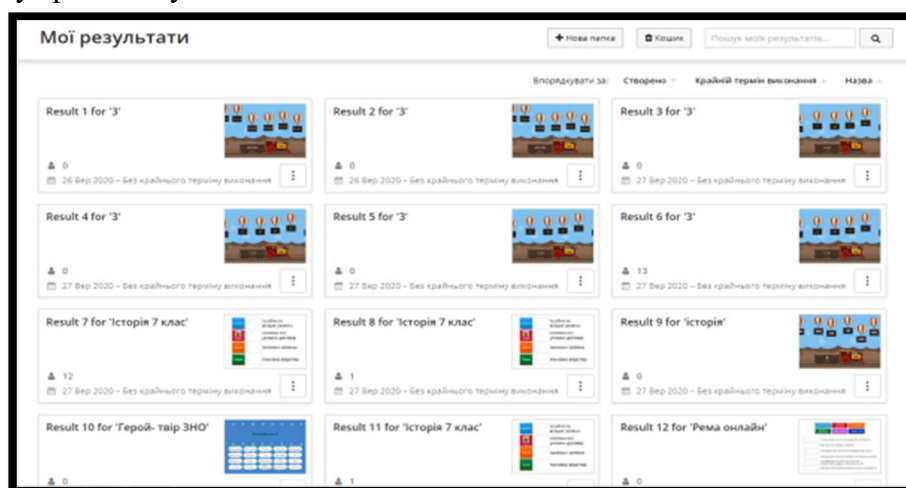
Мої результати

+ Нова папка
Кошик
Пошук моїх результатів...

Впорядкувати за: Створено Крайній термін виконання Назва

Result 1 for '3'
0
26 Вер 2020 – Без крайнього терміну виконання

Result 2 for '3'
0
26 Вер 2020 – Без крайнього терміну виконання

Result 3 for '3'
0
27 Вер 2020 – Без крайнього терміну виконання

Result 4 for '3'
0
27 Вер 2020 – Без крайнього терміну виконання

Result 5 for '3'
0
27 Вер 2020 – Без крайнього терміну виконання

Result 6 for '3'
13
27 Вер 2020 – Без крайнього терміну виконання

Result 7 for 'Історія 7 клас'
12
27 Вер 2020 – Без крайнього терміну виконання

Result 8 for 'Історія 7 клас'
1
27 Вер 2020 – Без крайнього терміну виконання

Result 9 for 'історія'
0
27 Вер 2020 – Без крайнього терміну виконання

Result 10 for 'Герой- твір ЗНО'
0

Result 11 for 'Історія 7 клас'
1

Result 12 for 'Рема онлайн'
0